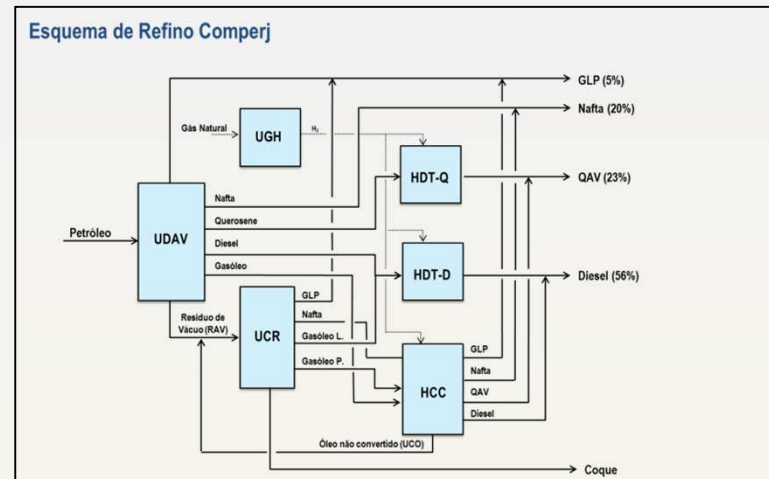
Esquema de Refino Comperj

GLP (5%)
Nafta (20%)
Gás Natural
UGH
$H_2$
HDT-Q
QAV (23%)
Nafta
Querosene
Petróleo
UDAV
Diesel
HDT-D
Diesel (56%)
Gasóleo
GLP
Resíduo de Vácuo (RAV)
Nafta
UCR
Gasóleo L.
GLP
Gasóleo P.
Nafta
HCC
QAV
Diesel
Óleo não convertido (UCO)
Coque